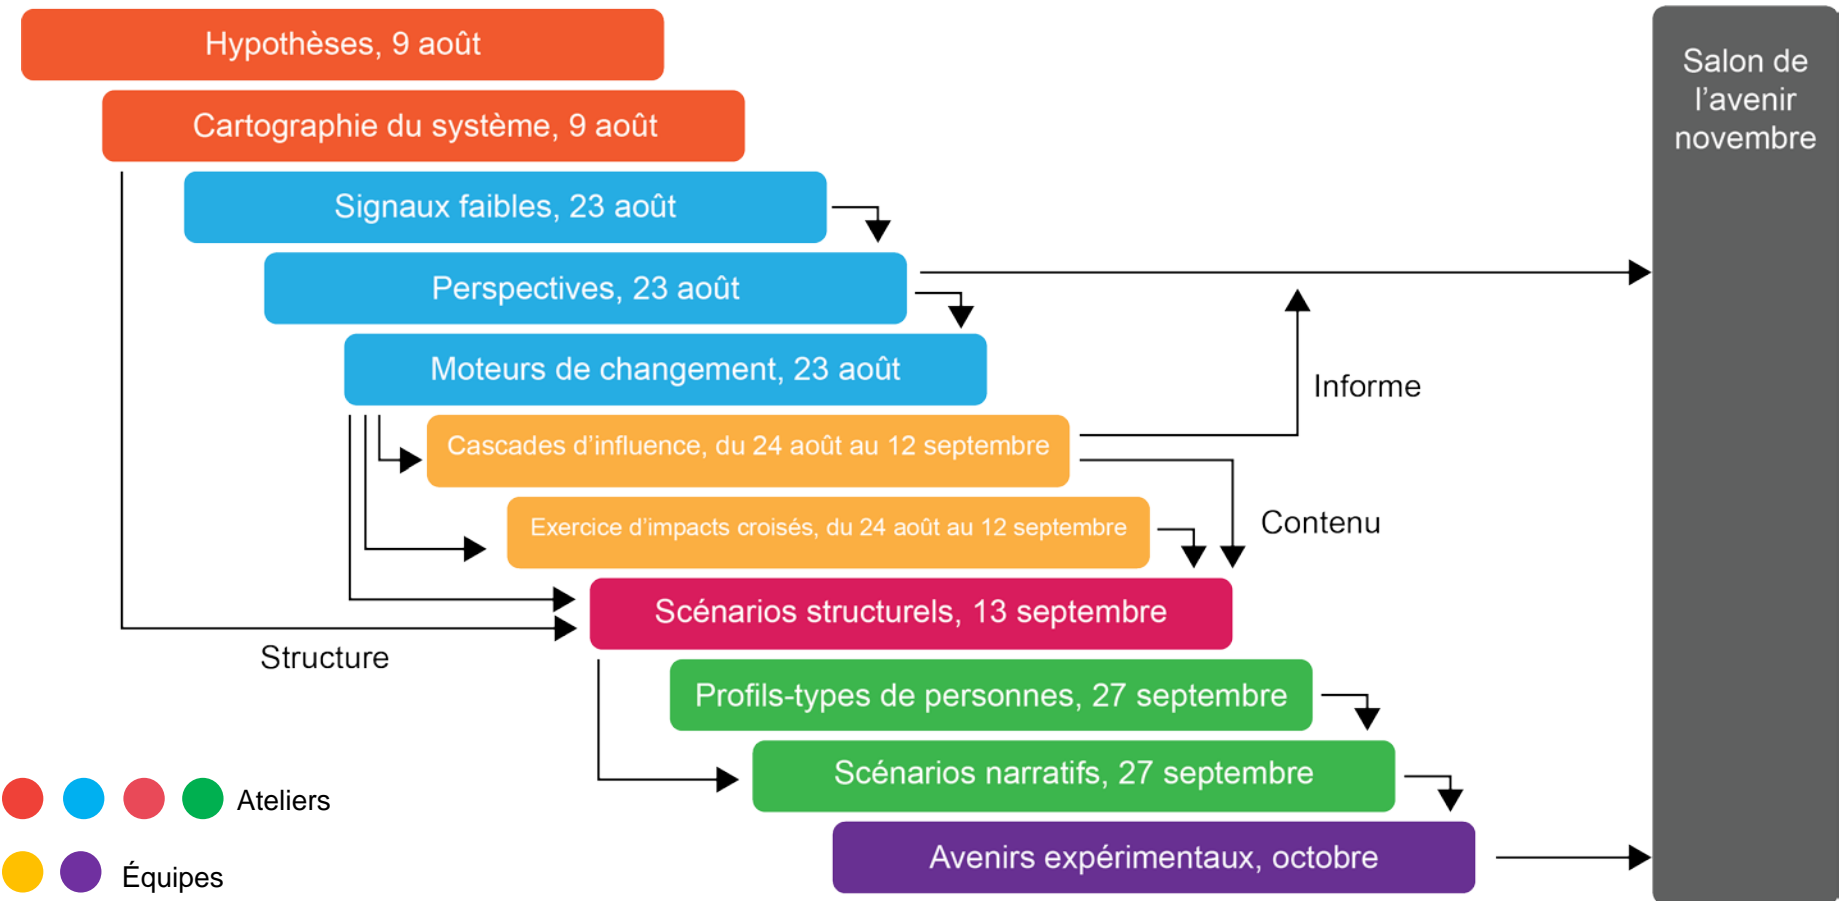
Hypothèses, 9 août

Cartographie du système, 9 août

Signaux faibles, 23 août

Perspectives, 23 août

Moteurs de changement, 23 août

Cascades d'influence, du 24 août au 12 septembre

Exercice d'impacts croisés, du 24 août au 12 septembre

Scénarios structurels, 13 septembre

Profils-types de personnes, 27 septembre

Scénarios narratifs, 27 septembre

Avenirs expérimentaux, octobre

Salon de l'avenir novembre

Informe

Contenu

Structure

Ateliers

Équipes